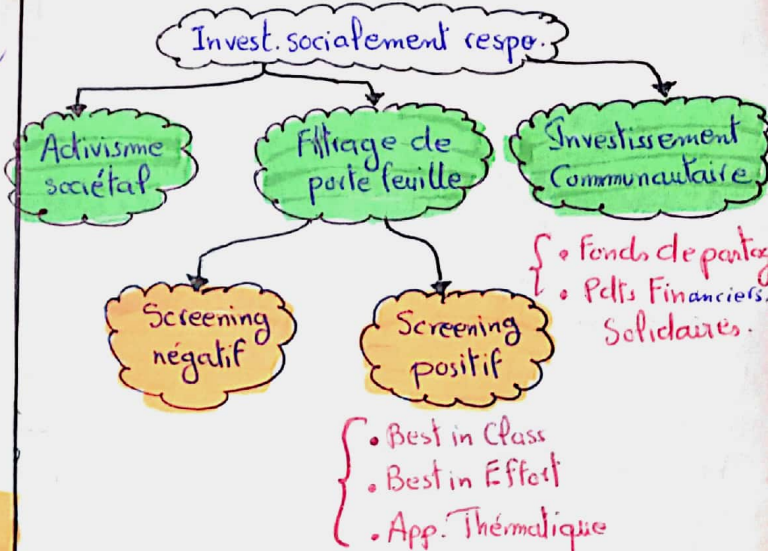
Invest. socialement respo.

Activisme sociétal

Filtrage de portefeuille

Investissement Communautaire

• Fonds de partag
• Petits Financiers Solidaires.

Screening négatif

Screening positif

• Best in Class
• Best in Effort
• App. Thématique